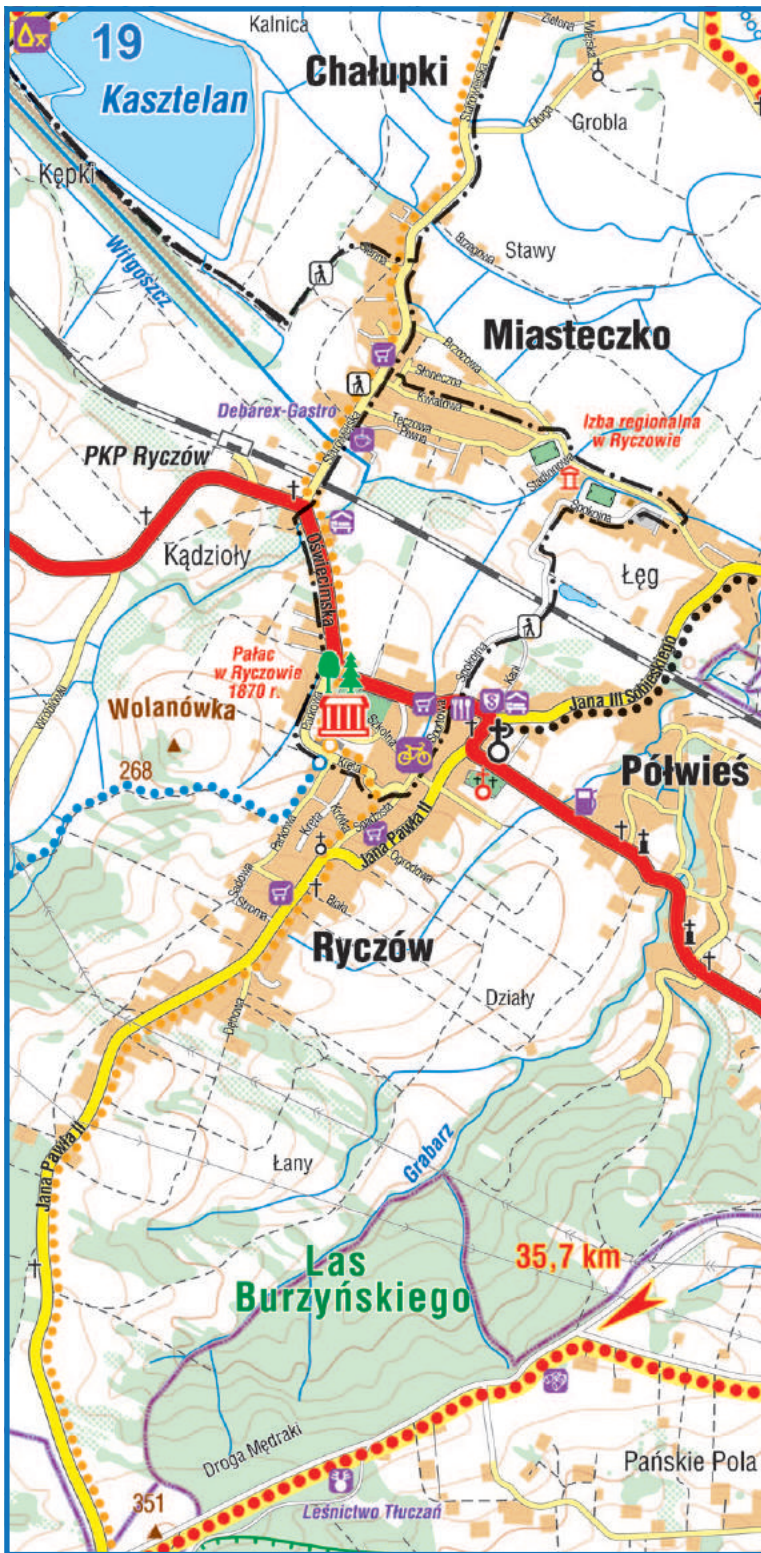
19
Kasztelan
Kalnica
Chałupki
Zielona
Wiejska
Grobla
Długa
Kępki
Wilgoszcz
Stawy
Brzozowa
Miasteczko
Brzozowa
Słoneczna
Kwiatowa
Debarex-Gastro
Izba regionalna w Ryczowie
Tęczowa
Polna
Stadionowa
PKP Ryczów
Sportowa
Kądzioły
Oświęcimska
Łęg
Pałac w Ryczowie 1870 r.
Wolanówka
Jana III Sobieskiego
Szkolna
Kani
268
Półwieś
Parkowa
Kręta
Sportowa
Jana Pawła II
Ogrodowa
Sadowa
Strona
Boisko
Ryczów
Działy
Dębowa
Jana Pawła II
Łany
Grabarz
35,7 km
Las Burzyńskiego
Droga Mędraki
Pańskie Pola
351
Leśnictwo Tłuczań